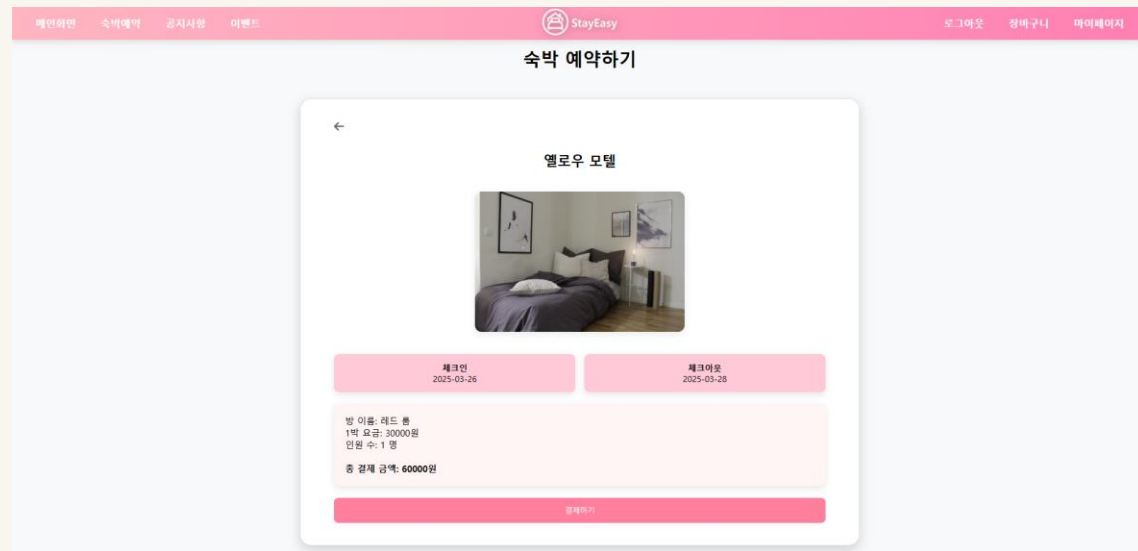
메인화면 숙박예약 공지사항 이벤트

StayEasy

로그아웃 장바구니 마이페이지

숙박 예약하기

←

옐로우 모텔

체크인
2025-03-26

체크아웃
2025-03-28

방 이름: 레드 룸
1박 요금: 30000원
인원 수: 1 명

총 결제 금액: 60000원

결제하기